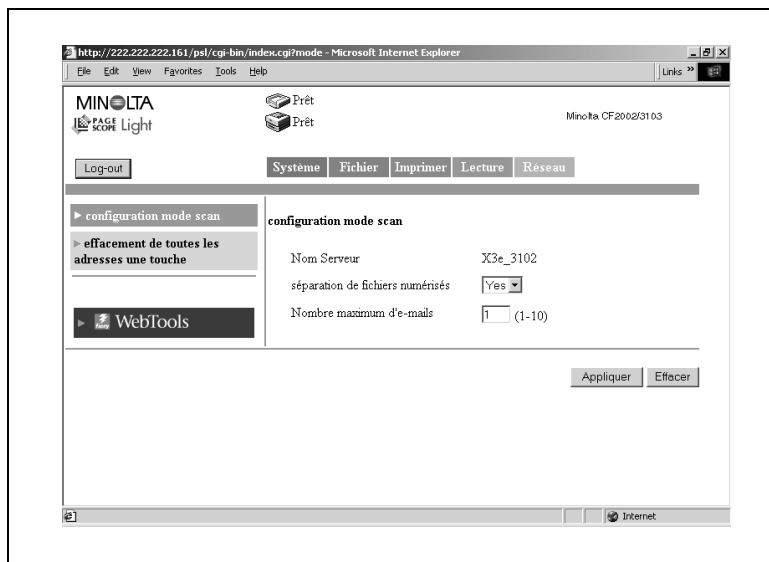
http://222.222.222.161/psl/cgi-bin/index.cgi?mode - Microsoft Internet Explorer

File Edit View Favorites Tools Help

Links »

MINOLTA
PAGE SCOPE Light

Prêt
Prêt

Minolta CF2002/3103

Log-out

Système | Fichier | Imprimer | Lecture | Réseau

► configuration mode scan

► effacement de toutes les adresses une touche

► WebTools

configuration mode scan

Nom Serveur X3e_3102

séparation de fichiers numérisés Yes

Nombre maximum d'e-mails 1 (1-10)

Appliquer Effacer

Internet